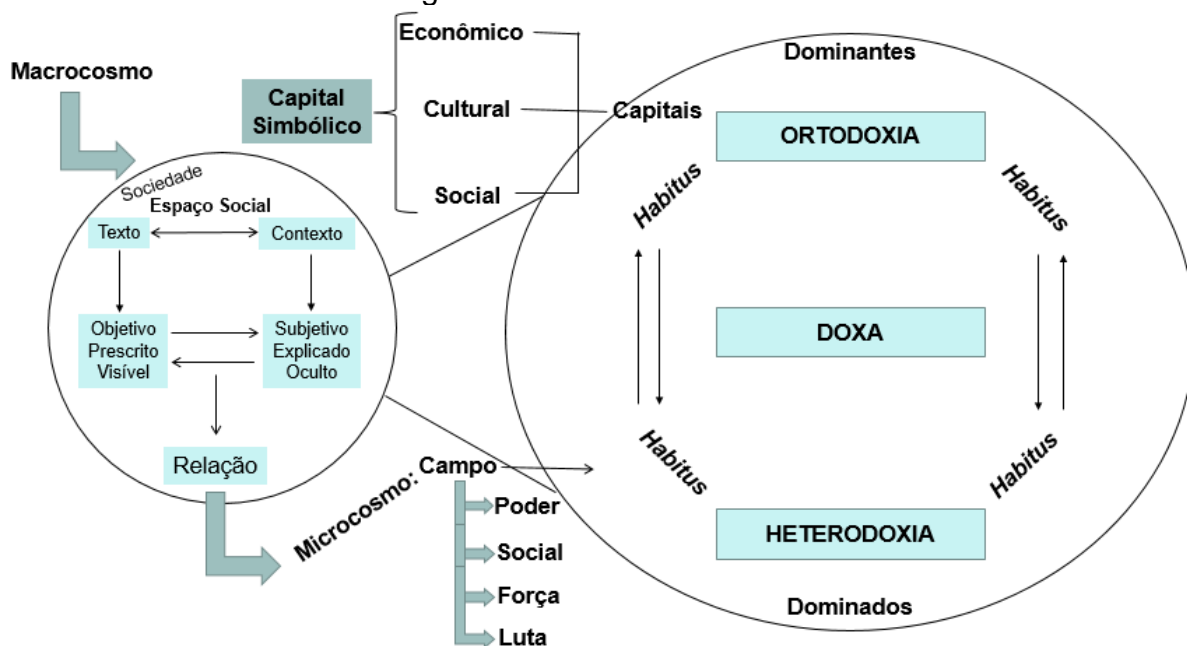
Macrocosmo

Capital Simbólico

Econômico
Cultural
Social

Capitais

Dominantes

Sociedade
Espaço Social

Texto
Contexto

Objetivo Prescrito Visível
Subjetivo Explicado Oculto

Relação

Microcosmo: Campo

Poder
Social
Força
Luta

ORTODOXIA

Habitus
Habitus

DOXA

Habitus
Habitus

HETERODOXIA

Dominados